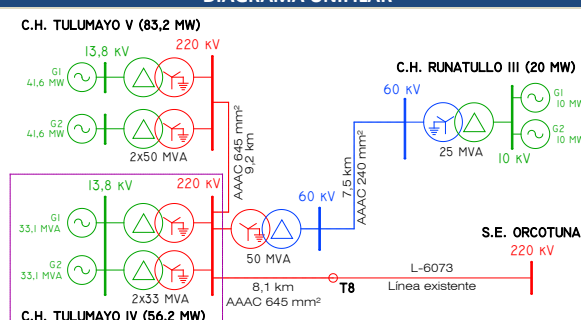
DIAGRAMA UNIFILAR

C.H. TULUMAYO V (83,2 MW)

13,8 kV
220 kV
G1
41,6 MW
G2
41,6 MW
2x50 MVA

AAAC 645 mm²
9,2 km

C.H. RUNATULLO III (20 MW)
60 kV
G1
10 MW
G2
10 MW
25 MVA
10 kV

7,5 km
AAAC 240 mm²

13,8 kV
220 kV
60 kV
G1
33,1 MVA
G2
33,1 MVA
2x33 MVA
50 MVA

S.E. ORCOTUNA
220 kV

L-6073
8,1 km
T8
AAAC 645 mm²
Línea existente

C.H. TULUMAYO IV (56,2 MW)